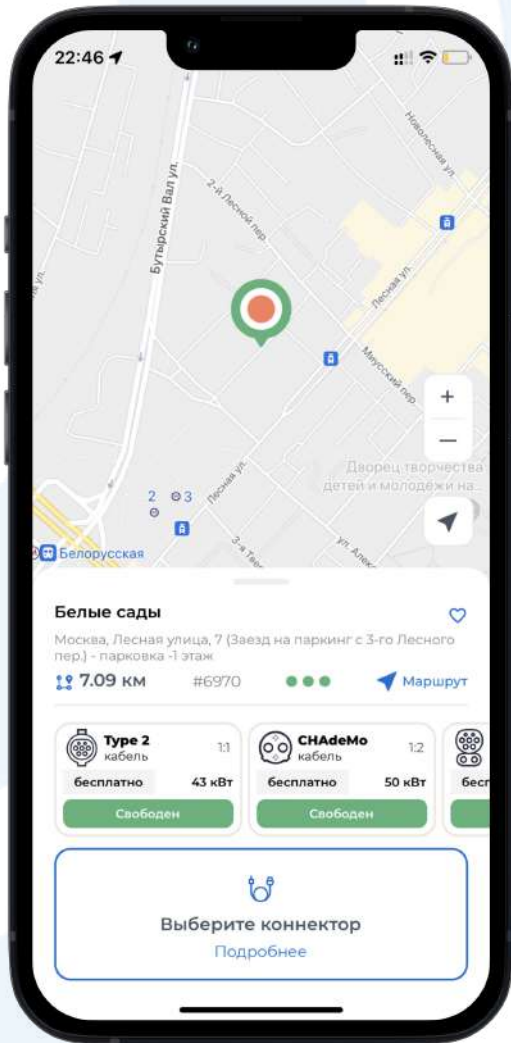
22:46

Новолесная ул.

2-й Лесной пер.

Бутырский Вал ул.

Лесная ул.

Миусский пер.

+

−

Дворец творчества детей и молодежи на...

Лесная ул.

2 3

Белорусская

3-я Тве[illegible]

ул. Алек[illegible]

Белые сады

Москва, Лесная улица, 7 (Заезд на паркинг с 3-го Лесного пер.) - парковка -1 этаж

7.09 км #6970 Маршрут

| Type 2 кабель | 1:1 |
|---|---|
| бесплатно | 43 кВт |
| Свободен | |

| CHAdeMo кабель | 1:2 |
|---|---|
| бесплатно | 50 кВт |
| Свободен | |

бесп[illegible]

Выберите коннектор

Подробнее